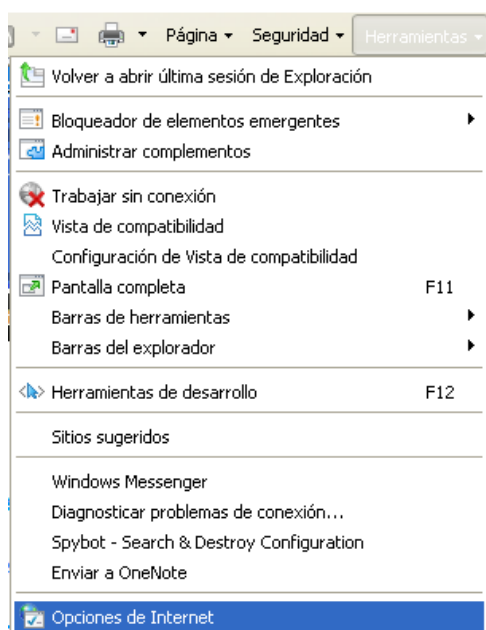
Página ▾ Seguridad ▾ Herramientas ▾

Volver a abrir última sesión de Exploración

Bloqueador de elementos emergentes
Administrar complementos

Trabajar sin conexión
Vista de compatibilidad
Configuración de Vista de compatibilidad
Pantalla completa F11
Barras de herramientas
Barras del explorador

Herramientas de desarrollo F12

Sitios sugeridos

Windows Messenger
Diagnosticar problemas de conexión...
Spybot - Search & Destroy Configuration
Enviar a OneNote

Opciones de Internet